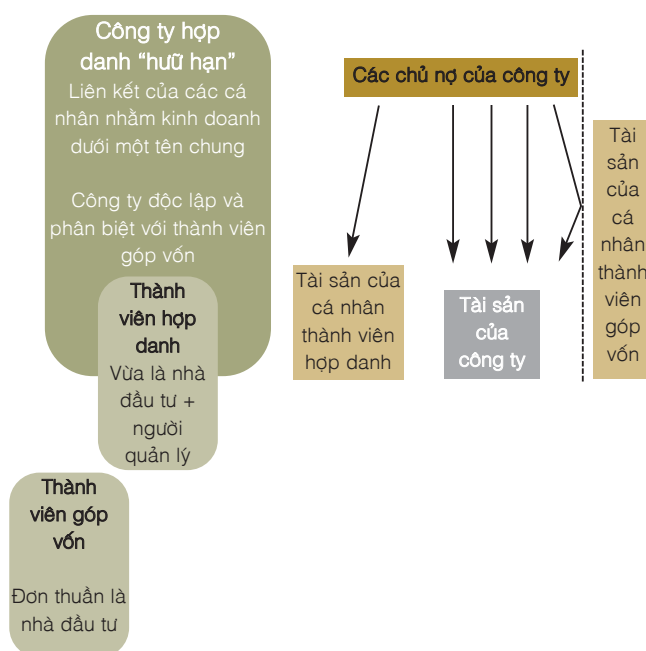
Công ty hợp danh "hữu hạn"

Liên kết của các cá nhân nhằm kinh doanh dưới một tên chung

Công ty độc lập và phân biệt với thành viên góp vốn

Thành viên hợp danh

Vừa là nhà đầu tư + người quản lý

Thành viên góp vốn

Đơn thuần là nhà đầu tư

Các chủ nợ của công ty

Tài sản của cá nhân thành viên hợp danh

Tài sản của công ty

Tài sản của cá nhân thành viên góp vốn